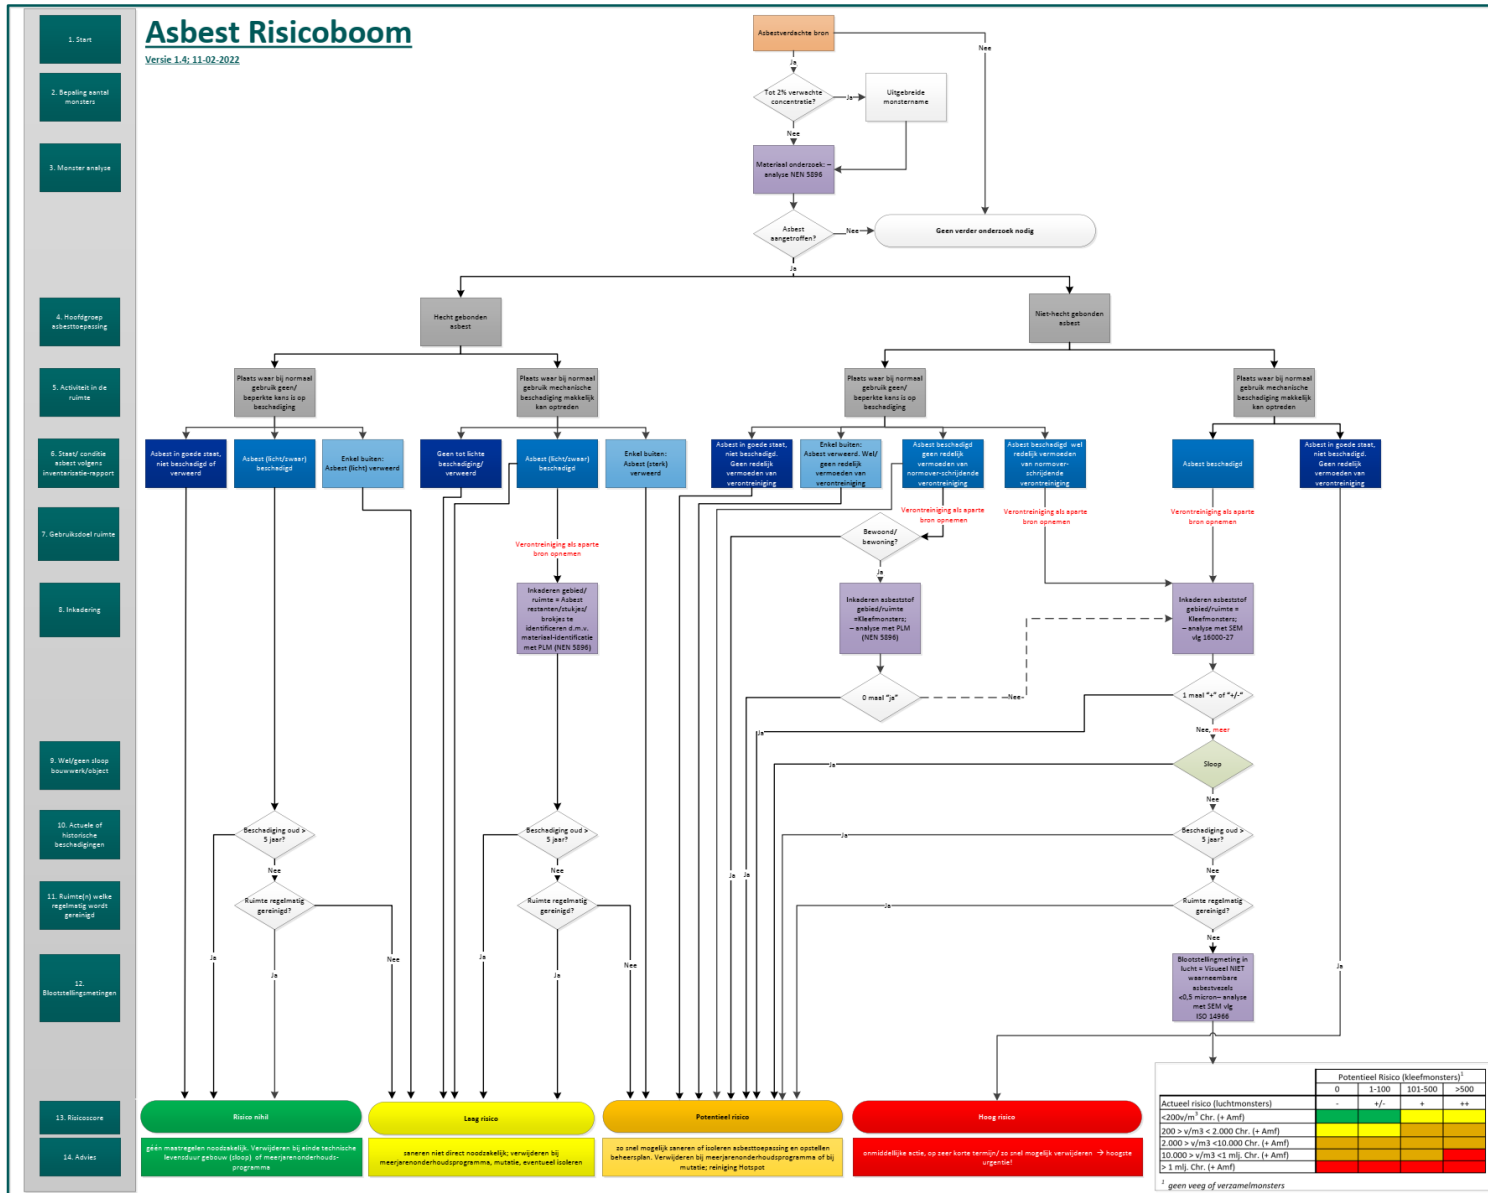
1. Start

2. Bepaling aantal monsters

3. Monster analyse

4. Hoofdgroep asbesttoepassing

5. Activiteit in de ruimte

6. Staat/ conditie asbest volgens inventarisatie-rapport

7. Gebruiksdoel ruimte

8. Inkadering

9. Wel/geen sloop bouwwerk/object

10. Actuele of historische beschadigingen

11. Ruimte(n) welke regelmatig wordt gereinigd

12. Blootstellingsmetingen

13. Risicoscore

14. Advies

Asbest Risicoboom

Versie 1.4; 11-02-2022

Asbestverdachte bron

Nee

Ja

Tot 2% verwachte concentratie?

Ja

Uitgebreide monstername

Nee

Materiaal onderzoek: – analyse NEN 5896

Asbest aangetroffen?

Nee

Geen verder onderzoek nodig

Ja

Hecht gebonden asbest

Niet-hecht gebonden asbest

Plaats waar bij normaal gebruik geen/ beperkte kans is op beschadiging

Plaats waar bij normaal gebruik mechanische beschadiging makkelijk kan optreden

Plaats waar bij normaal gebruik geen/ beperkte kans is op beschadiging

Plaats waar bij normaal gebruik mechanische beschadiging makkelijk kan optreden

Asbest in goede staat, niet beschadigd of verweerd

Asbest (licht/zwaar) beschadigd

Enkel buiten: Asbest (licht) verweerd

Geen tot lichte beschadiging/ verweerd

Asbest (licht/zwaar) beschadigd

Enkel buiten: Asbest (sterk) verweerd

Asbest in goede staat, niet beschadigd. Geen redelijk vermoeden van verontreiniging

Enkel buiten: Asbest verweerd. Wel/ geen redelijk vermoeden van verontreiniging

Asbest beschadigd geen redelijk vermoeden van normover-schrijdende verontreiniging

Asbest beschadigd wel redelijk vermoeden van normover-schrijdende verontreiniging

Asbest beschadigd

Asbest in goede staat, niet beschadigd. Geen redelijk vermoeden van verontreiniging

Verontreiniging als aparte bron opnemen

Verontreiniging als aparte bron opnemen

Verontreiniging als aparte bron opnemen

Verontreiniging als aparte bron opnemen

Bewoond/ bewoning?

Ja

Inkaderen gebied/ ruimte = Asbest restanten/stukjes/ brokjes te identificeren d.m.v. materiaal-identificatie met PLM (NEN 5896)

Inkaderen asbeststof gebied/ruimte = Kleefmonsters; – analyse met PLM (NEN 5896)

Inkaderen asbeststof gebied/ruimte = Kleefmonsters; – analyse met SEM vlg 16000-27

0 maal "ja"

Nee

1 maal "+" of "+/-"

Ja

Nee, meer

Ja

Sloop

Nee

Ja

Beschadiging oud > 5 jaar?

Beschadiging oud > 5 jaar?

Beschadiging oud > 5 jaar?

Nee

Nee

Nee

Ruimte regelmatig gereinigd?

Ruimte regelmatig gereinigd?

Ja

Ruimte regelmatig gereinigd?

Nee

Ja

Ja

Ja

Nee

Nee

Ja

Ja

Ja

Ja

Ja

Blootstellingmeting in lucht = Visueel NIET waarneembare asbestvezels <0,5 micron– analyse met SEM vlg ISO 14966

Risico nihil

Laag risico

Potentieel risico

Hoog risico

géén maatregelen noodzakelijk. Verwijderen bij einde technische levensduur gebouw (sloop) of meerjarenonderhouds-programma

saneren niet direct noodzakelijk; verwijderen bij meerjarenonderhoudsprogramma, mutatie, eventueel isoleren

zo snel mogelijk saneren of isoleren asbesttoepassing en opstellen beheersplan. Verwijderen bij meerjarenonderhoudsprogramma of bij mutatie; reiniging Hotspot

onmiddellijke actie, op zeer korte termijn/ zo snel mogelijk verwijderen → hoogste urgentie!

| | Potentieel Risico (kleefmonsters)$^1$ | | | |
|---|---|---|---|---|
| | 0 | 1-100 | 101-500 | >500 |
| Actueel risico (luchtmonsters) | - | +/- | + | ++ |
| <200v/m$^3$ Chr. (+ Amf) | | | | |
| 200 > v/m3 < 2.000 Chr. (+ Amf) | | | | |
| 2.000 > v/m3 <10.000 Chr. (+ Amf) | | | | |
| 10.000 > v/m3 <1 milj. Chr. (+ Amf) | | | | |
| > 1 milj. Chr. (+ Amf) | | | | |

$^1$ geen veeg of verzamelmonsters